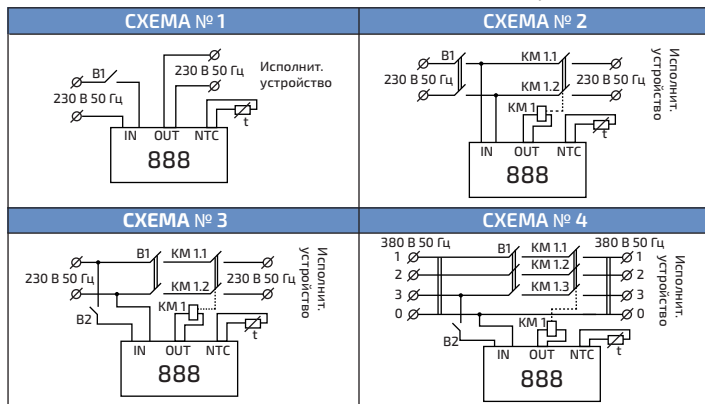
СХЕМА № 1

B1
230 В 50 Гц
230 В 50 Гц
Исполнит. устройство
IN OUT NTC
t
888

СХЕМА № 2

B1
230 В 50 Гц
KM 1.1
KM 1.2
230 В 50 Гц
Исполнит. устройство
KM 1
IN OUT NTC
t
888

СХЕМА № 3

B1
230 В 50 Гц
KM 1.1
KM 1.2
230 В 50 Гц
Исполнит. устройство
B2
KM 1
IN OUT NTC
t
888

СХЕМА № 4

380 В 50 Гц
1
2
3
0
B1
KM 1.1
KM 1.2
KM 1.3
380 В 50 Гц
1
2
3
0
Исполнит. устройство
KM 1
B2
IN OUT NTC
t
888